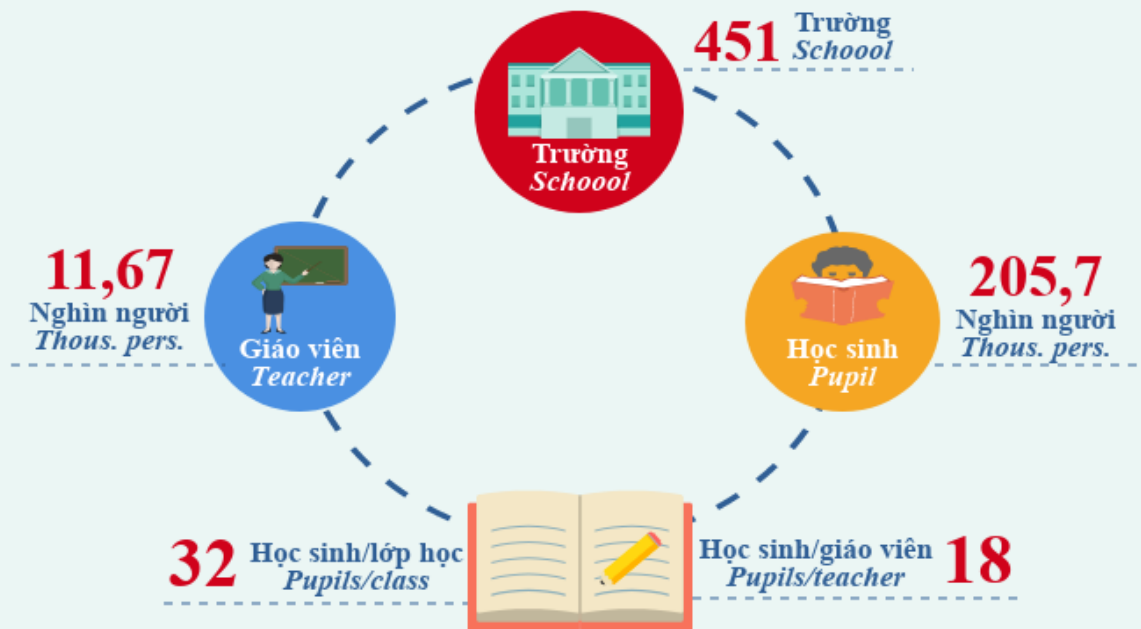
451 Trường
Schoool

Trường
Schoool

11,67
Nghìn người
Thous. pers.

Giáo viên
Teacher

Học sinh
Pupil

205,7
Nghìn người
Thous. pers.

32 Học sinh/lớp học
Pupils/class

Học sinh/giáo viên
Pupils/teacher
18